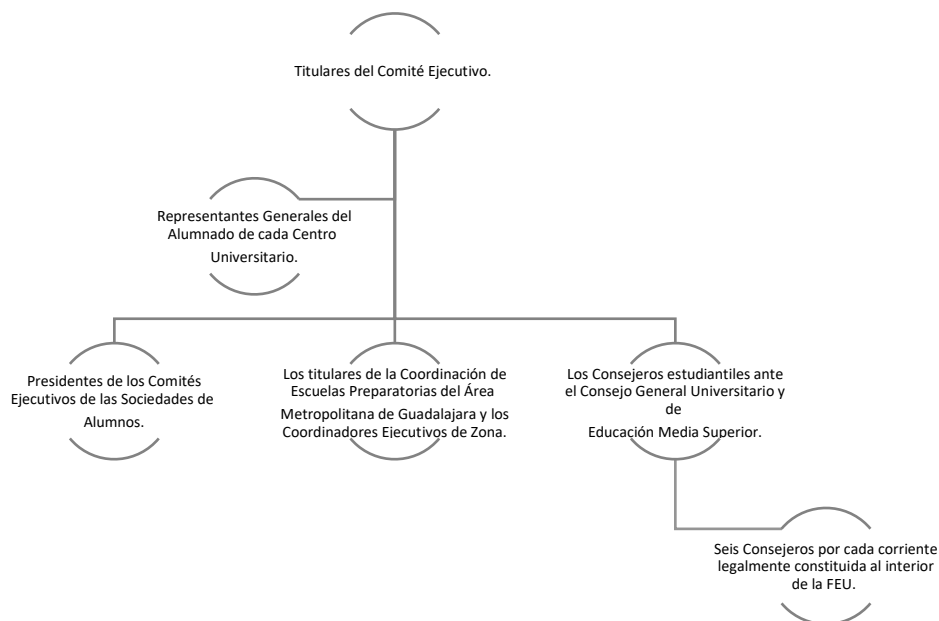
Titulares del Comité Ejecutivo.

Representantes Generales del Alumnado de cada Centro Universitario.

Presidentes de los Comités Ejecutivos de las Sociedades de Alumnos.

Los titulares de la Coordinación de Escuelas Preparatorias del Área Metropolitana de Guadalajara y los Coordinadores Ejecutivos de Zona.

Los Consejeros estudiantiles ante el Consejo General Universitario y de Educación Media Superior.

Seis Consejeros por cada corriente legalmente constituida al interior de la FEU.